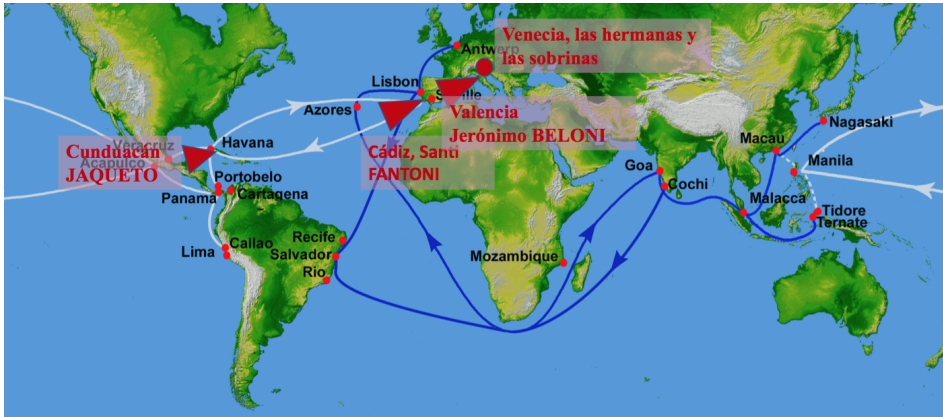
Venecia, las hermanas y las sobrinas

Antwerp

Lisbon

Seville

Azores

Valencia Jerónimo BELONI

Cádiz, Santi FANTONI

Veracruz

Cunduacán

Acapulco

JAQUETO

Havana

Portobelo

Panama

Cartagena

Lima

Callao

Recife

Salvador

Rio

Mozambique

Goa

Cochi

Macau

Nagasaki

Manila

Malacca

Tidore

Ternate